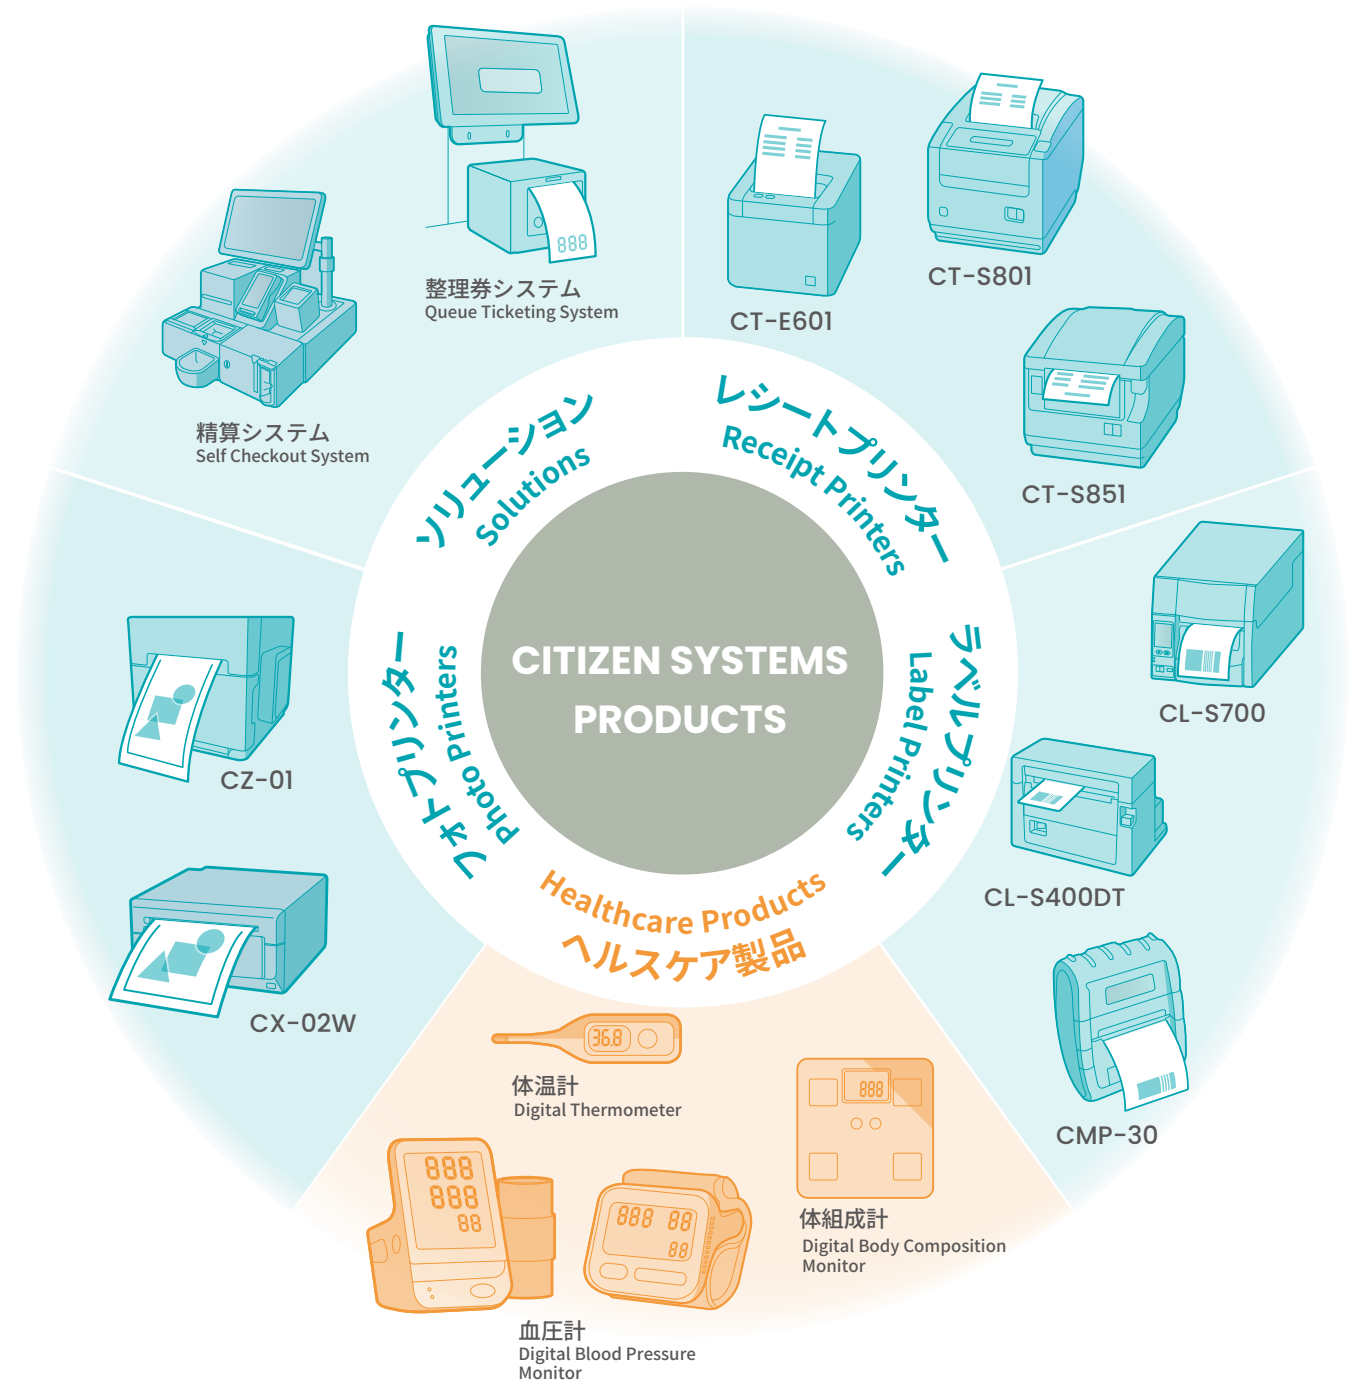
CITIZEN SYSTEMS PRODUCTS

ソリューション
Solutions

整理券システム
Queue Ticketing System

精算システム
Self Checkout System

レシートプリンター
Receipt Printers

CT-E601

CT-S801

CT-S851

ラベルプリンター
Label Printers

CL-S700

CL-S400DT

CMP-30

Healthcare Products
ヘルスケア製品

36.8

体温計
Digital Thermometer

888

体組成計
Digital Body Composition Monitor

888
888
88

888 88
88

血圧計
Digital Blood Pressure Monitor

フォトプリンター
Photo Printers

CZ-01

CX-02W